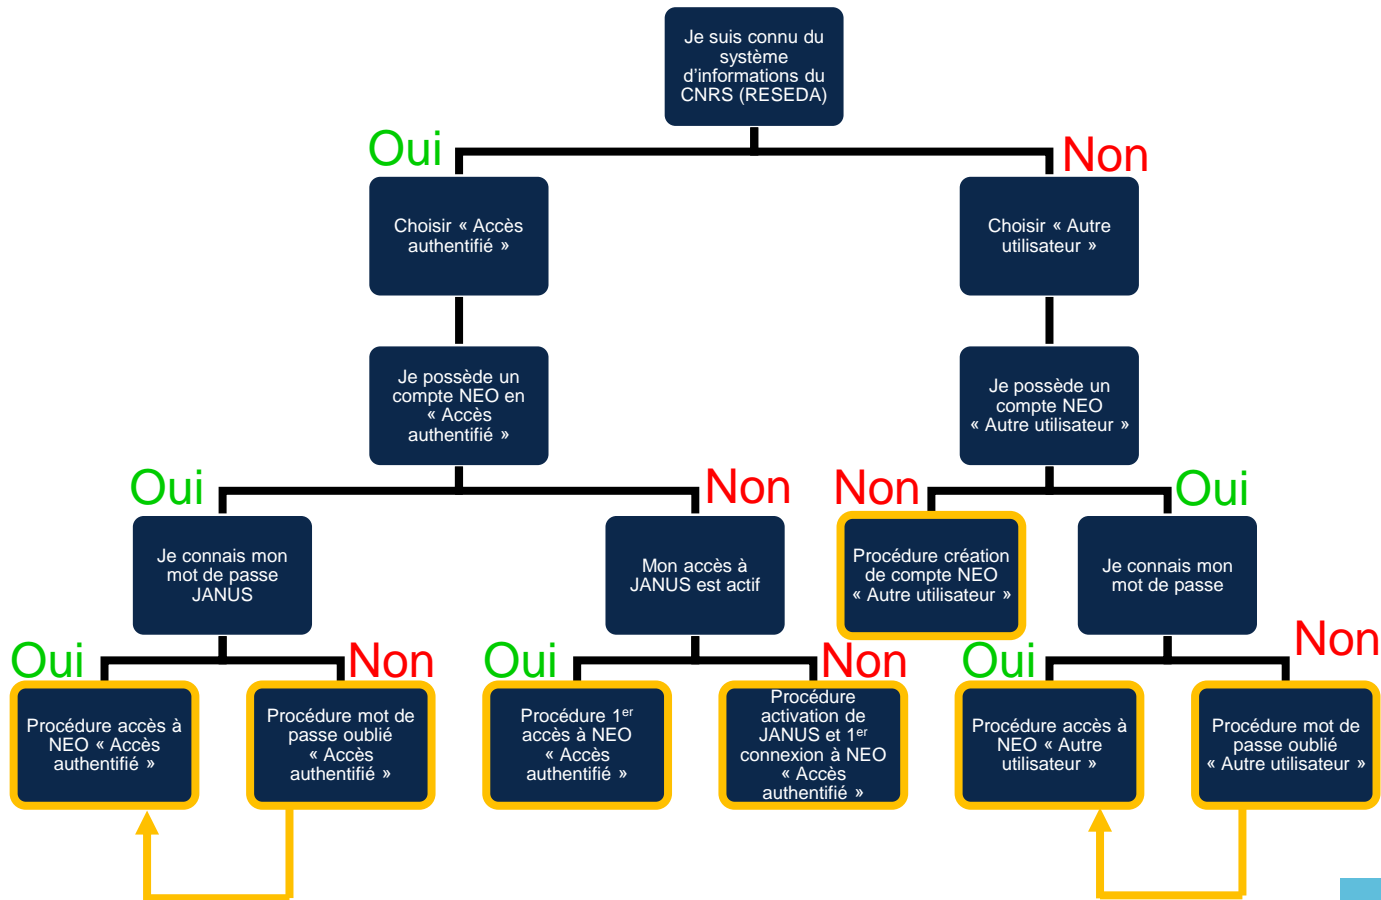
Je suis connu du système d'informations du CNRS (RESEDA)

Oui

Non

Choisir « Accès authentifié »

Choisir « Autre utilisateur »

Je possède un compte NEO en « Accès authentifié »

Je possède un compte NEO « Autre utilisateur »

Oui

Non

Non

Oui

Je connais mon mot de passe JANUS

Mon accès à JANUS est actif

Procédure création de compte NEO « Autre utilisateur »

Je connais mon mot de passe

Oui

Non

Oui

Non

Oui

Non

Procédure accès à NEO « Accès authentifié »

Procédure mot de passe oublié « Accès authentifié »

Procédure 1$^{er}$ accès à NEO « Accès authentifié »

Procédure activation de JANUS et 1$^{er}$ connexion à NEO « Accès authentifié »

Procédure accès à NEO « Autre utilisateur »

Procédure mot de passe oublié « Autre utilisateur »